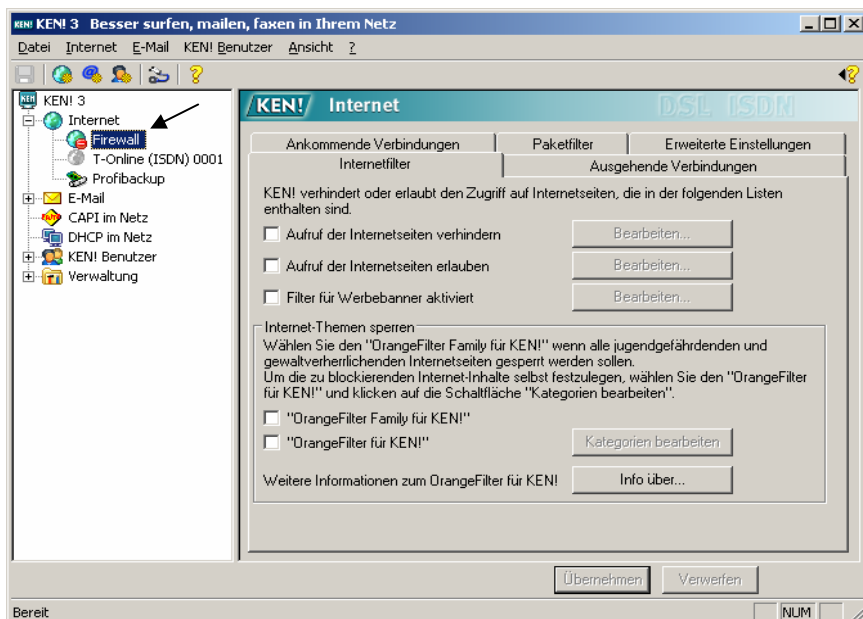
KEN! 3 Besser surfen, mailen, faxen in Ihrem Netz

Datei Internet E-Mail KEN! Benutzer Ansicht ?

KEN! 3
Internet
Firewall
T-Online (ISDN) 0001
Profibackup
E-Mail
CAPI im Netz
DHCP im Netz
KEN! Benutzer
Verwaltung

KEN! Internet DSL ISDN

Ankommende Verbindungen | Paketfilter | Erweiterte Einstellungen
Internetfilter | Ausgehende Verbindungen

KEN! verhindert oder erlaubt den Zugriff auf Internetseiten, die in der folgenden Listen enthalten sind.

Aufruf der Internetseiten verhindern
Bearbeiten...

Aufruf der Internetseiten erlauben
Bearbeiten...

Filter für Werbebanner aktiviert
Bearbeiten...

Internet-Themen sperren

Wählen Sie den "OrangeFilter Family für KEN!" wenn alle jugendgefährdenden und gewaltverherrlichenden Internetseiten gesperrt werden sollen.
Um die zu blockierenden Internet-Inhalte selbst festzulegen, wählen Sie den "OrangeFilter für KEN!" und klicken auf die Schaltfläche "Kategorien bearbeiten".

"OrangeFilter Family für KEN!"
"OrangeFilter für KEN!"
Kategorien bearbeiten

Weitere Informationen zum OrangeFilter für KEN!
Info über...

Übernehmen
Verwerfen

Bereit
NUM